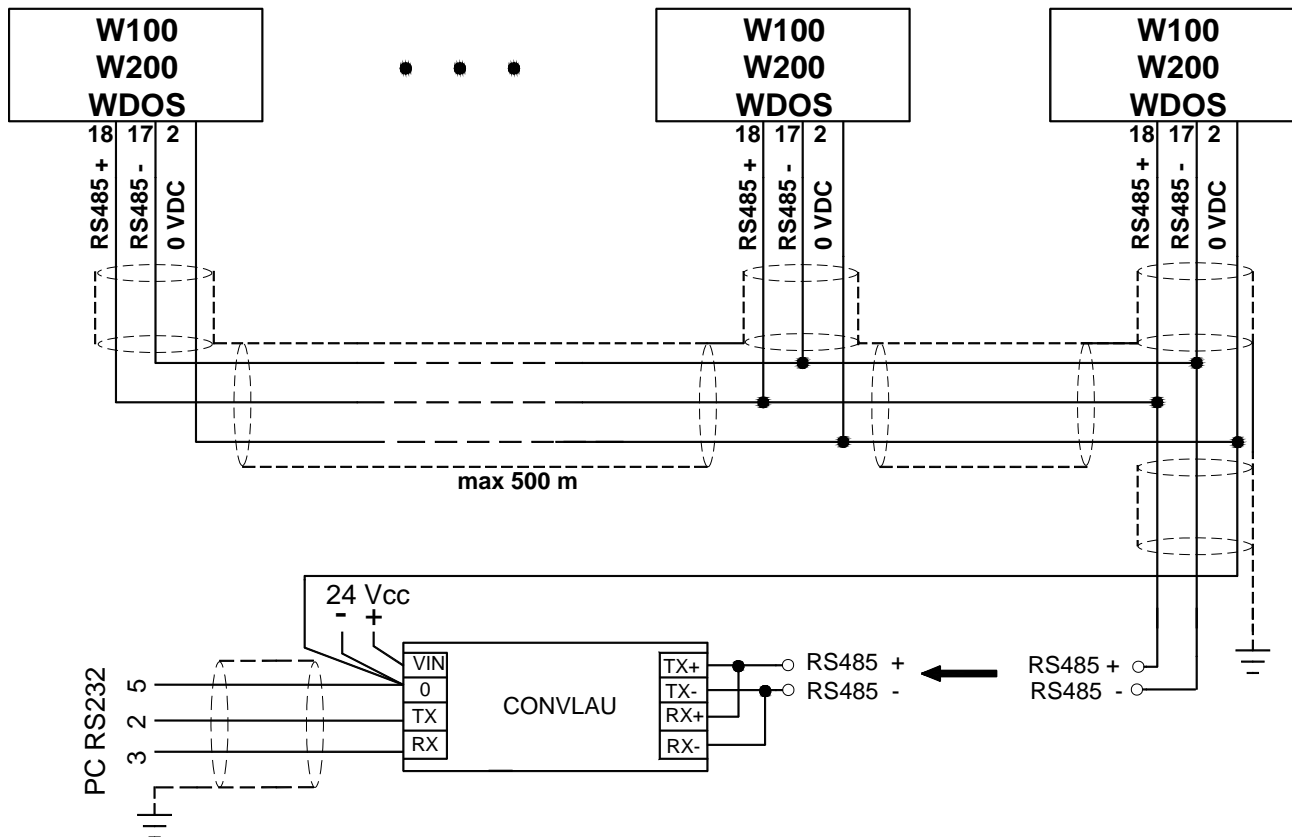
W100
W200
WDOS
18 17 2
RS485 +
RS485 -
0 VDC

W100
W200
WDOS
18 17 2
RS485 +
RS485 -
0 VDC

W100
W200
WDOS
18 17 2
RS485 +
RS485 -
0 VDC

max 500 m

24 Vcc
- +

PC RS232
5
2
3

VIN
0
TX
RX

CONVLAU

TX+
TX-
RX+
RX-

RS485 +
RS485 -

RS485 +
RS485 -